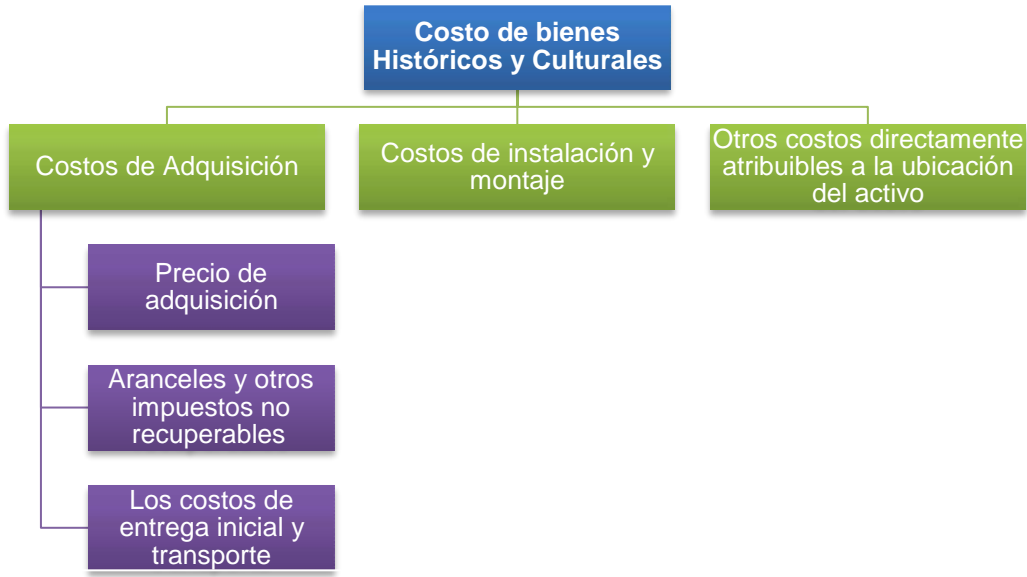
Costo de bienes Históricos y Culturales

Costos de Adquisición

Costos de instalación y montaje

Otros costos directamente atribuibles a la ubicación del activo

Precio de adquisición

Aranceles y otros impuestos no recuperables

Los costos de entrega inicial y transporte